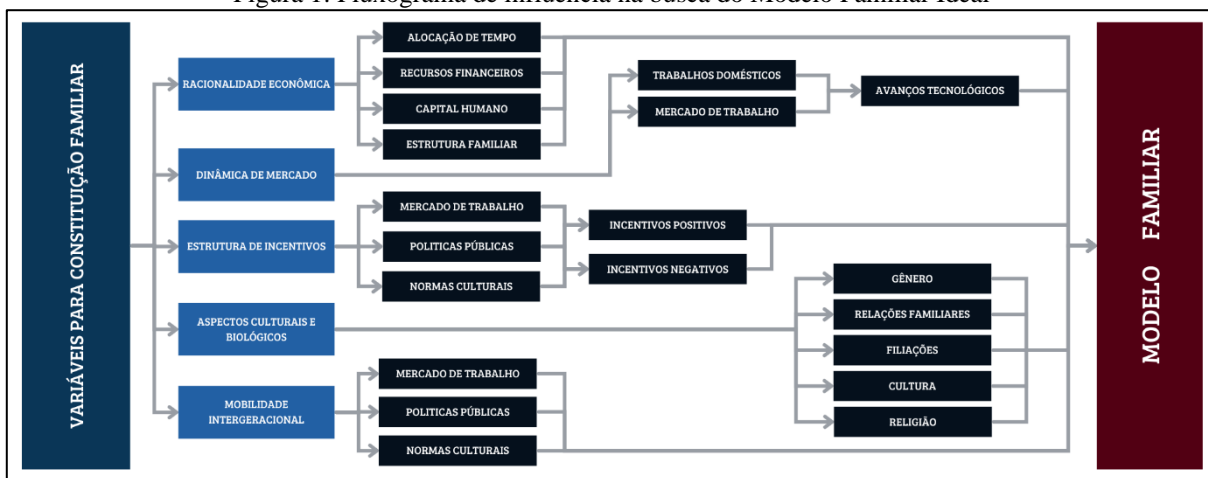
Figura 1: Fluxograma de influência na busca do Modelo Familiar Ideal

VARIÁVEIS PARA CONSTITUIÇÃO FAMILIAR

RACIONALIDADE ECONÔMICA

ALOCAÇÃO DE TEMPO

RECURSOS FINANCEIROS

CAPITAL HUMANO

ESTRUTURA FAMILIAR

TRABALHOS DOMÉSTICOS

MERCADO DE TRABALHO

AVANÇOS TECNOLÓGICOS

DINÂMICA DE MERCADO

ESTRUTURA DE INCENTIVOS

MERCADO DE TRABALHO

POLITICAS PÚBLICAS

NORMAS CULTURAIS

INCENTIVOS POSITIVOS

INCENTIVOS NEGATIVOS

ASPECTOS CULTURAIS E BIOLÓGICOS

GÊNERO

RELAÇÕES FAMILIARES

FILIAÇÕES

CULTURA

RELIGIÃO

MOBILIDADE INTERGERACIONAL

MERCADO DE TRABALHO

POLITICAS PÚBLICAS

NORMAS CULTURAIS

MODELO FAMILIAR